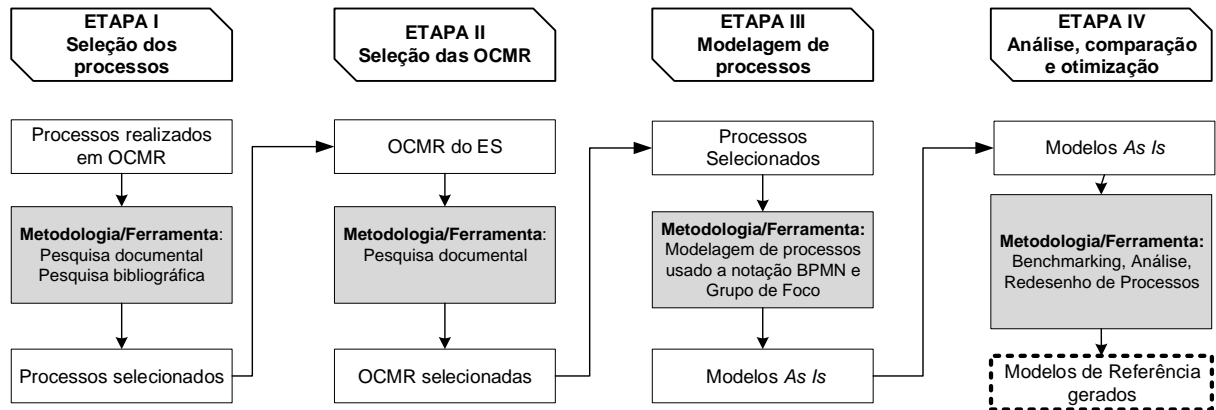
ETAPA I
Seleção dos processos

Processos realizados em OCMR

Metodologia/Ferramenta: Pesquisa documental Pesquisa bibliográfica

Processos selecionados

ETAPA II
Seleção das OCMR

OCMR do ES

Metodologia/Ferramenta: Pesquisa documental

OCMR selecionadas

ETAPA III
Modelagem de processos

Processos Selecionados

Metodologia/Ferramenta: Modelagem de processos usado a notação BPMN e Grupo de Foco

Modelos As Is

ETAPA IV
Análise, comparação e otimização

Modelos As Is

Metodologia/Ferramenta: Benchmarking, Análise, Redesenho de Processos

Modelos de Referência gerados